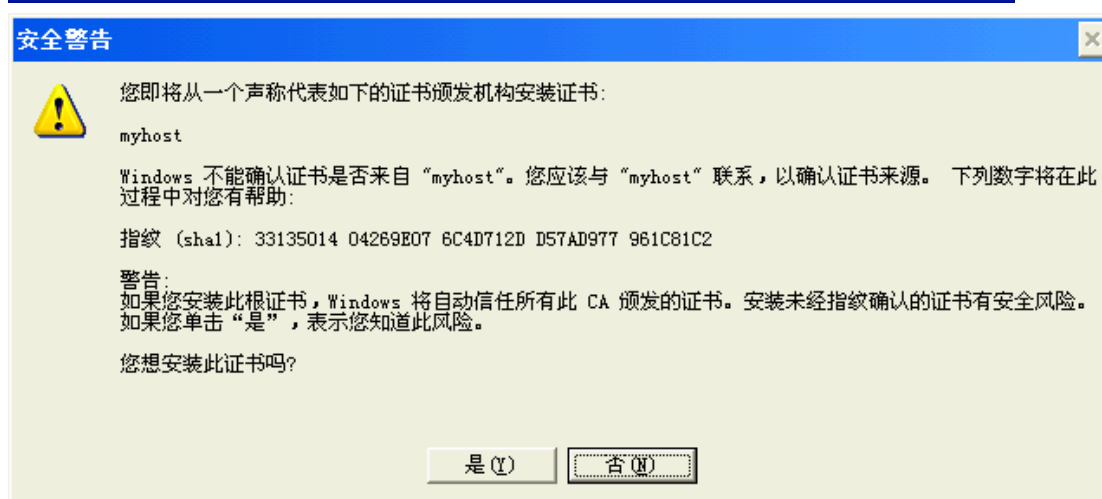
安全警告

您即将从一个声称代表如下的证书颁发机构安装证书:

myhost

Windows 不能确认证书是否来自“myhost”。您应该与“myhost”联系，以确认证书来源。 下列数字将在此过程中对您有帮助:

指纹 (sha1): 33135014 04269E07 6C4D712D D57AD977 961C81C2

警告:
如果您安装此根证书，Windows 将自动信任所有此 CA 颁发的证书。安装未经指纹确认的证书有安全风险。如果您单击“是”，表示您知道此风险。

您想安装此证书吗?

是(Y) 否(N)